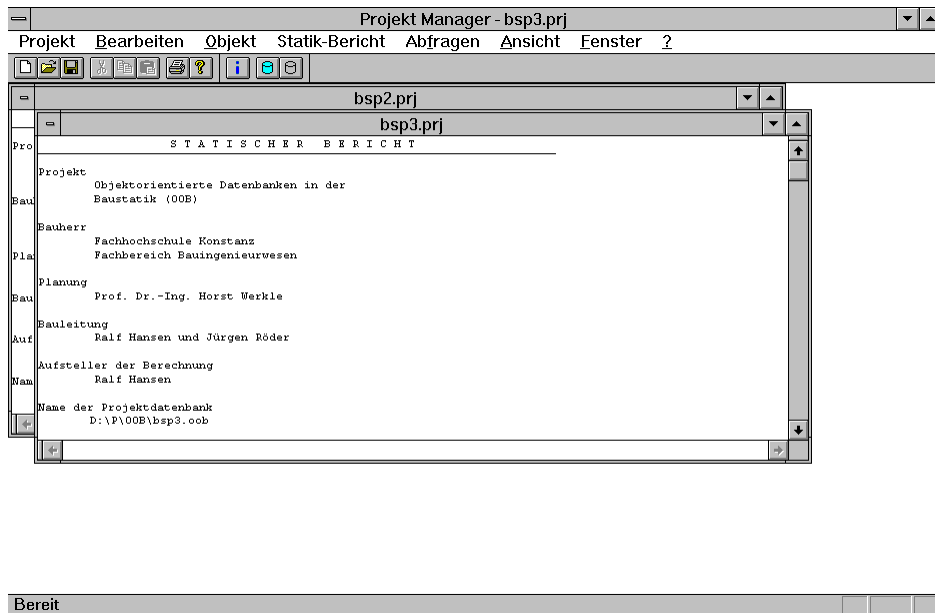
Projekt Manager - bsp3.prj

Projekt Bearbeiten Objekt Statik-Bericht Abfragen Ansicht Fenster ?

bsp2.prj

Pro
Bau
Pla
Bau
Auf
Nam

bsp3.prj

S T A T I S C H E R   B E R I C H T

Projekt
Objektorientierte Datenbanken in der Baustatik (OOB)

Bauherr
Fachhochschule Konstanz
Fachbereich Bauingenieurwesen

Planung
Prof. Dr.-Ing. Horst Werkle

Bauleitung
Ralf Hansen und Jürgen Röder

Aufsteller der Berechnung
Ralf Hansen

Name der Projektdatenbank
D:\P\OOB\bsp3.oob

Bereit